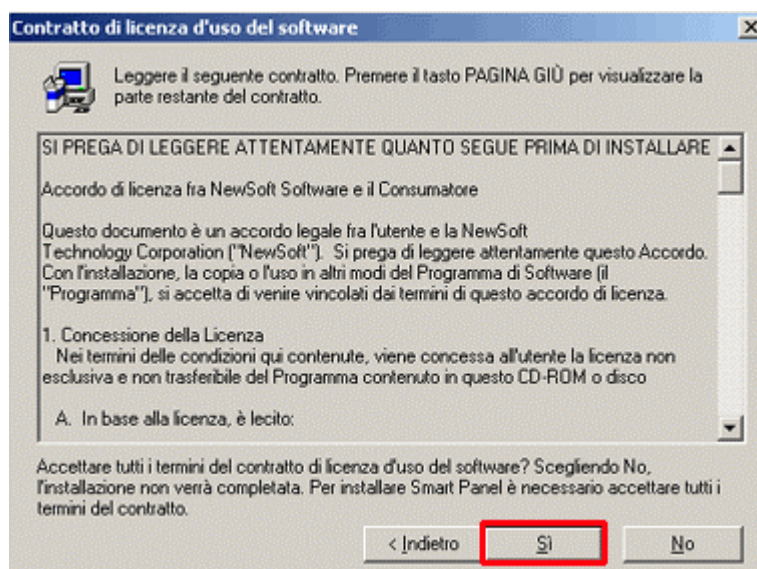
Contratto di licenza d'uso del software

Leggere il seguente contratto. Premere il tasto PAGINA GIÙ per visualizzare la parte restante del contratto.

SI PREGA DI LEGGERE ATTENTAMENTE QUANTO SEGUE PRIMA DI INSTALLARE

Accordo di licenza fra NewSoft Software e il Consumatore

Questo documento è un accordo legale fra l'utente e la NewSoft Technology Corporation ("NewSoft"). Si prega di leggere attentamente questo Accordo. Con l'installazione, la copia o l'uso in altri modi del Programma di Software (il "Programma"), si accetta di venire vincolati dai termini di questo accordo di licenza.

1. Concessione della Licenza
Nei termini delle condizioni qui contenute, viene concessa all'utente la licenza non esclusiva e non trasferibile del Programma contenuto in questo CD-ROM o disco

A. In base alla licenza, è lecito:

Accettare tutti i termini del contratto di licenza d'uso del software? Scegliendo No, l'installazione non verrà completata. Per installare Smart Panel è necessario accettare tutti i termini del contratto.

< Indietro
Sì
No